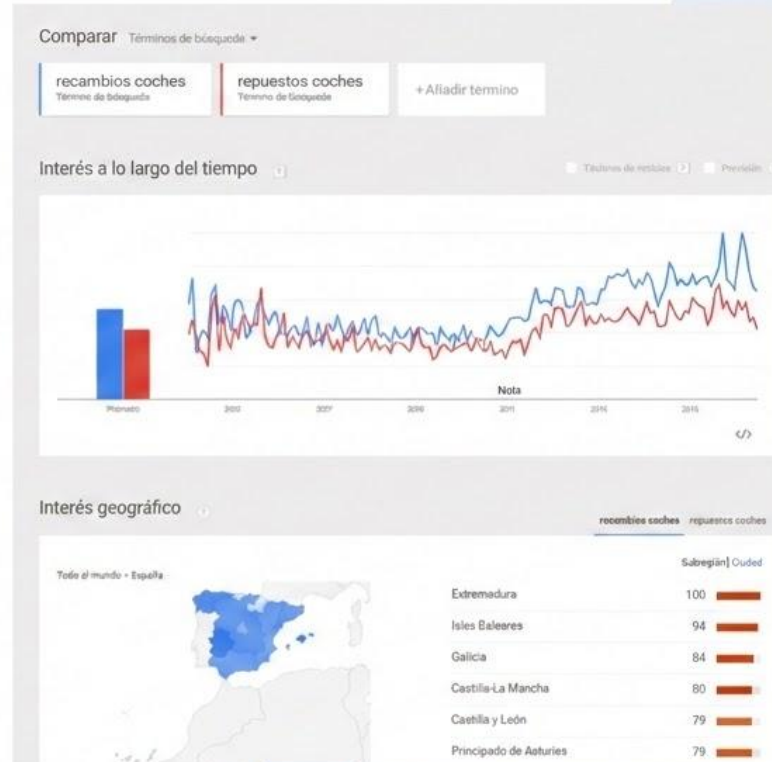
Comparar Términos de búsqueda ▾

recambios coches
Término de búsqueda

repuestos coches
Término de búsqueda

+ Añadir término

Interés a lo largo del tiempo

Titulares de noticias Previsión

Promedio

Nota

</>

Interés geográfico

recambios coches repuestos coches

Todo el mundo › España

Subregión | Ciudad

| | |
|---|---|
| Extremadura | 100 |
| Isles Baleares | 94 |
| Galicia | 84 |
| Castilla-La Mancha | 80 |
| Castilla y León | 79 |
| Principado de Asturies | 79 |